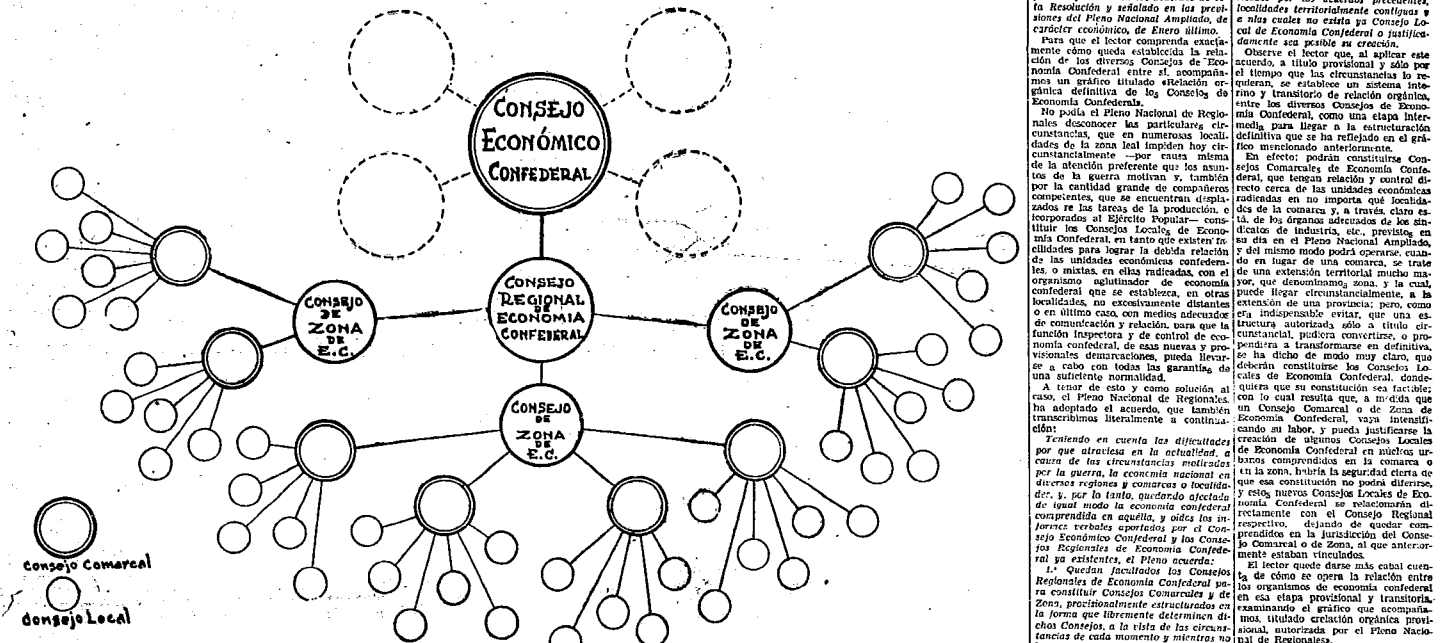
CONSEJO ECONÓMICO CONFEDERAL

CONSEJO REGIONAL DE ECONOMIA CONFEDERAL

CONSEJO DE ZONA DE E.C.

CONSEJO DE ZONA DE E.C.

CONSEJO DE ZONA DE E.C.

Consejo Comarcal

Consejo Local

la Resolución y señalado en las previsiones del Pleno Nacional Ampliado, de carácter económico, de Enero último.

Para que el lector comprenda exactamente cómo queda establecida la relación de los diversos Consejos de Economía Confederal entre sí, acompañamos un gráfico titulado «Relación orgánica definitiva de los Consejos de Economía Confederal».

No podía el Pleno Nacional de Regionales desconocer las particulares circunstancias, que en numerosas localidades de la zona leal impiden hoy circunstancialmente —por causa misma de la atención preferente que los asuntos de la guerra motivan, y, también por la cantidad grande de compañeros competentes, que se encuentran desplazados re las tareas de la producción, e incorporados al Ejército Popular— constituir los Consejos Locales de Economía Confederal, en tanto que existen facilidades para lograr la debida relación de las unidades económicas confederales, o mixtas, en ellas radicadas, con el organismo aglutinador de economía confederal que se establezca, en otras localidades, no excesivamente distantes o en último caso, con medios adecuados de comunicación y relación, para que la función inspectora y de control de economía confederal, de esas nuevas y provisionales demarcaciones, pueda llevarse a cabo con todas las garantías de una suficiente normalidad.

A tenor de esto y como solución al caso, el Pleno Nacional de Regionales ha adoptado el acuerdo, que también transcribimos literalmente a continuación:

Teniendo en cuenta las dificultades por que atraviesa en la actualidad, a causa de las circunstancias motivadas por la guerra, la economía nacional en diversas regiones y comarcas o localidades, y, por lo tanto, quedando afectada de igual modo la economía confederal comprendida en aquélla, y oídos los informes verbales aportados por el Consejo Económico Confederal y los Consejos Regionales de Economía Confederal ya existentes, el Pleno acuerda:

1.º Quedan facultados los Consejos Regionales de Economía Confederal para constituir Consejos Comarcales y de Zona, provisionalmente estructurados en la forma que libremente determinen dichos Consejos, a la vista de las circunstancias de cada momento y mientras no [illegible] los acuerdos precedentes, localidades territorialmente contiguas y e nlas cuales no exista ya Consejo Local de Economía Confederal o justificadamente sea posible su creación.

Observe el lector que, al aplicar este acuerdo, a título provisional y sólo por el tiempo que las circunstancias lo requieran, se establece un sistema interino y transitorio de relación orgánica, entre los diversos Consejos de Economía Confederal, como una etapa intermedia para llegar a la estructuración definitiva que se ha reflejado en el gráfico mencionado anteriormente.

En efecto: podrán constituirse Consejos Comarcales de Economía Confederal, que tengan relación y control directo cerca de las unidades económicas radicadas en no importa qué localidades de la comarca y, a través, claro está, de los órganos adecuados de los sindicatos de industria, etc., previstos en su día en el Pleno Nacional Ampliado, y del mismo modo podrá operarse, cuando en lugar de una comarca, se trate de una extensión territorial mucho mayor, que denominamos zona, y la cual, puede llegar circunstancialmente, a la extensión de una provincia; pero, como era indispensable evitar, que una estructura autorizada sólo a título circunstancial, pudiera convertirse, o propendiera a transformarse en definitiva, se ha dicho de modo muy claro, que deberán constituirse los Consejos Locales de Economía Confederal, dondequiera que su constitución sea factible; con lo cual resulta que, a medida que un Consejo Comarcal o de Zona de Economía Confederal, vaya intensificando su labor, y pueda justificarse la creación de algunos Consejos Locales de Economía Confederal en núcleos urbanos comprendidos en la comarca o en la zona, habría la seguridad cierta de que esa constitución no podrá diferirse, y estos nuevos Consejos Locales de Economía Confederal se relacionarán directamente con el Consejo Regional respectivo, dejando de quedar comprendidos en la jurisdicción del Consejo Comarcal o de Zona, al que anteriormente estaban vinculados.

El lector quede darse más cabal cuenta de cómo se opera la relación entre los organismos de economía confederal en esa etapa provisional y transitoria, examinando el gráfico que acompañamos, titulado «relación orgánica provisional, autorizada por el Pleno Nacional de Regionales».